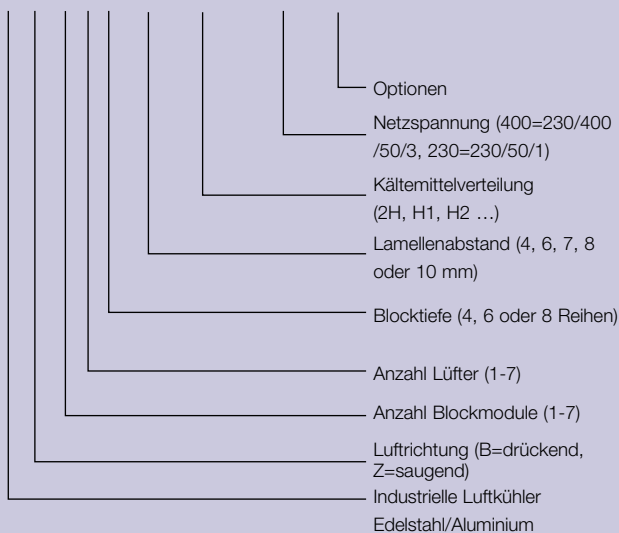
Optionen

Netzspannung (400=230/400 /50/3, 230=230/50/1)

Kältemittelverteilung (2H, H1, H2 …)

Lamellenabstand (4, 6, 7, 8 oder 10 mm)

Blocktiefe (4, 6 oder 8 Reihen)

Anzahl Lüfter (1-7)

Anzahl Blockmodule (1-7)

Luftrichtung (B=drückend, Z=saugend)

Industrielle Luftkühler Edelstahl/Aluminium